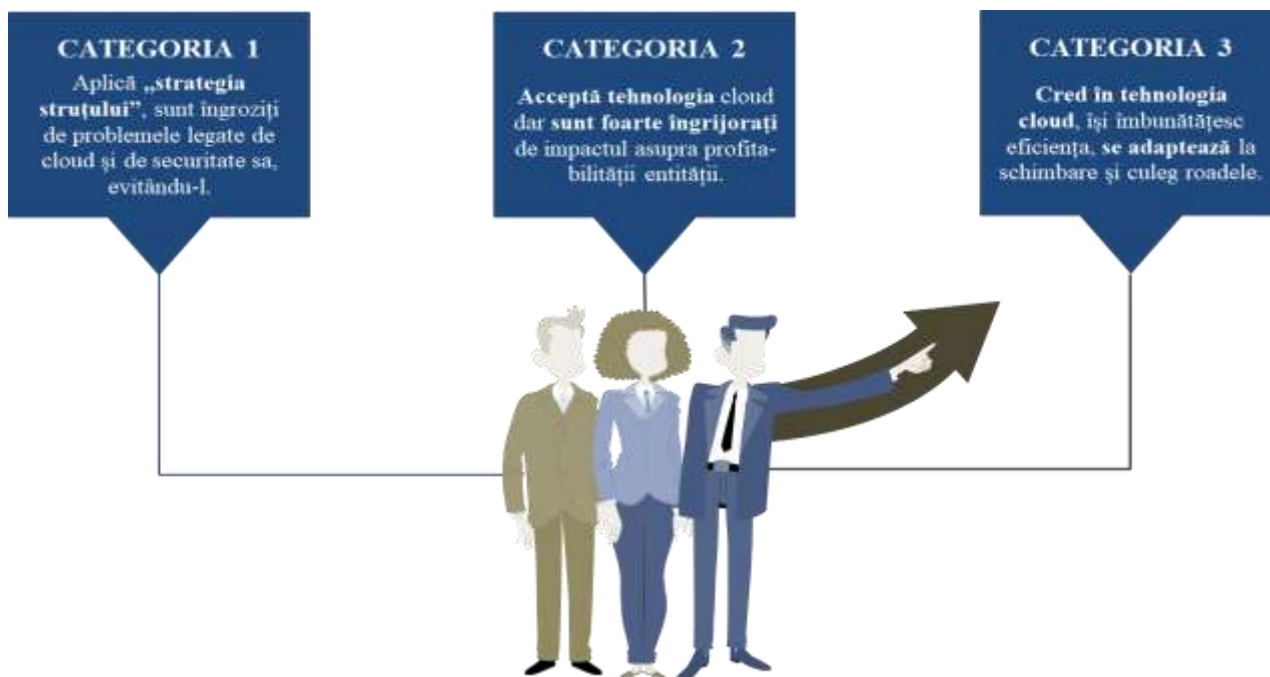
CATEGORIA 1

Aplică „strategia struțului", sunt îngroziți de problemele legate de cloud și de securitate sa, evitându-l.

CATEGORIA 2

Acceptă tehnologia cloud dar sunt foarte îngrijorați de impactul asupra profitabilității entității.

CATEGORIA 3

Cred în tehnologia cloud, își îmbunătățesc eficiența, se adaptează la schimbare și culeg roadele.